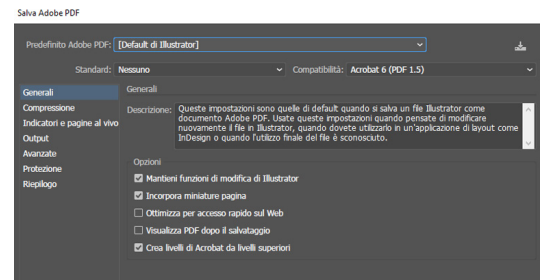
Salva Adobe PDF

Predefinito Adobe PDF: [Default di Illustrator]

Standard: Nessuno

Compatibilità: Acrobat 6 (PDF 1.5)

Generali
Compressione
Indicatori e pagine al vivo
Output
Avanzate
Protezione
Riepilogo

Generali

Descrizione: Queste impostazioni sono quelle di default quando si salva un file Illustrator come documento Adobe PDF. Usate queste impostazioni quando pensate di modificare nuovamente il file in Illustrator, quando dovete utilizzarlo in un'applicazione di layout come InDesign o quando l'utilizzo finale del file è sconosciuto.

Opzioni

Mantieni funzioni di modifica di Illustrator

Incorpora miniature pagina

Ottimizza per accesso rapido sul Web

Visualizza PDF dopo il salvataggio

Crea livelli di Acrobat da livelli superiori